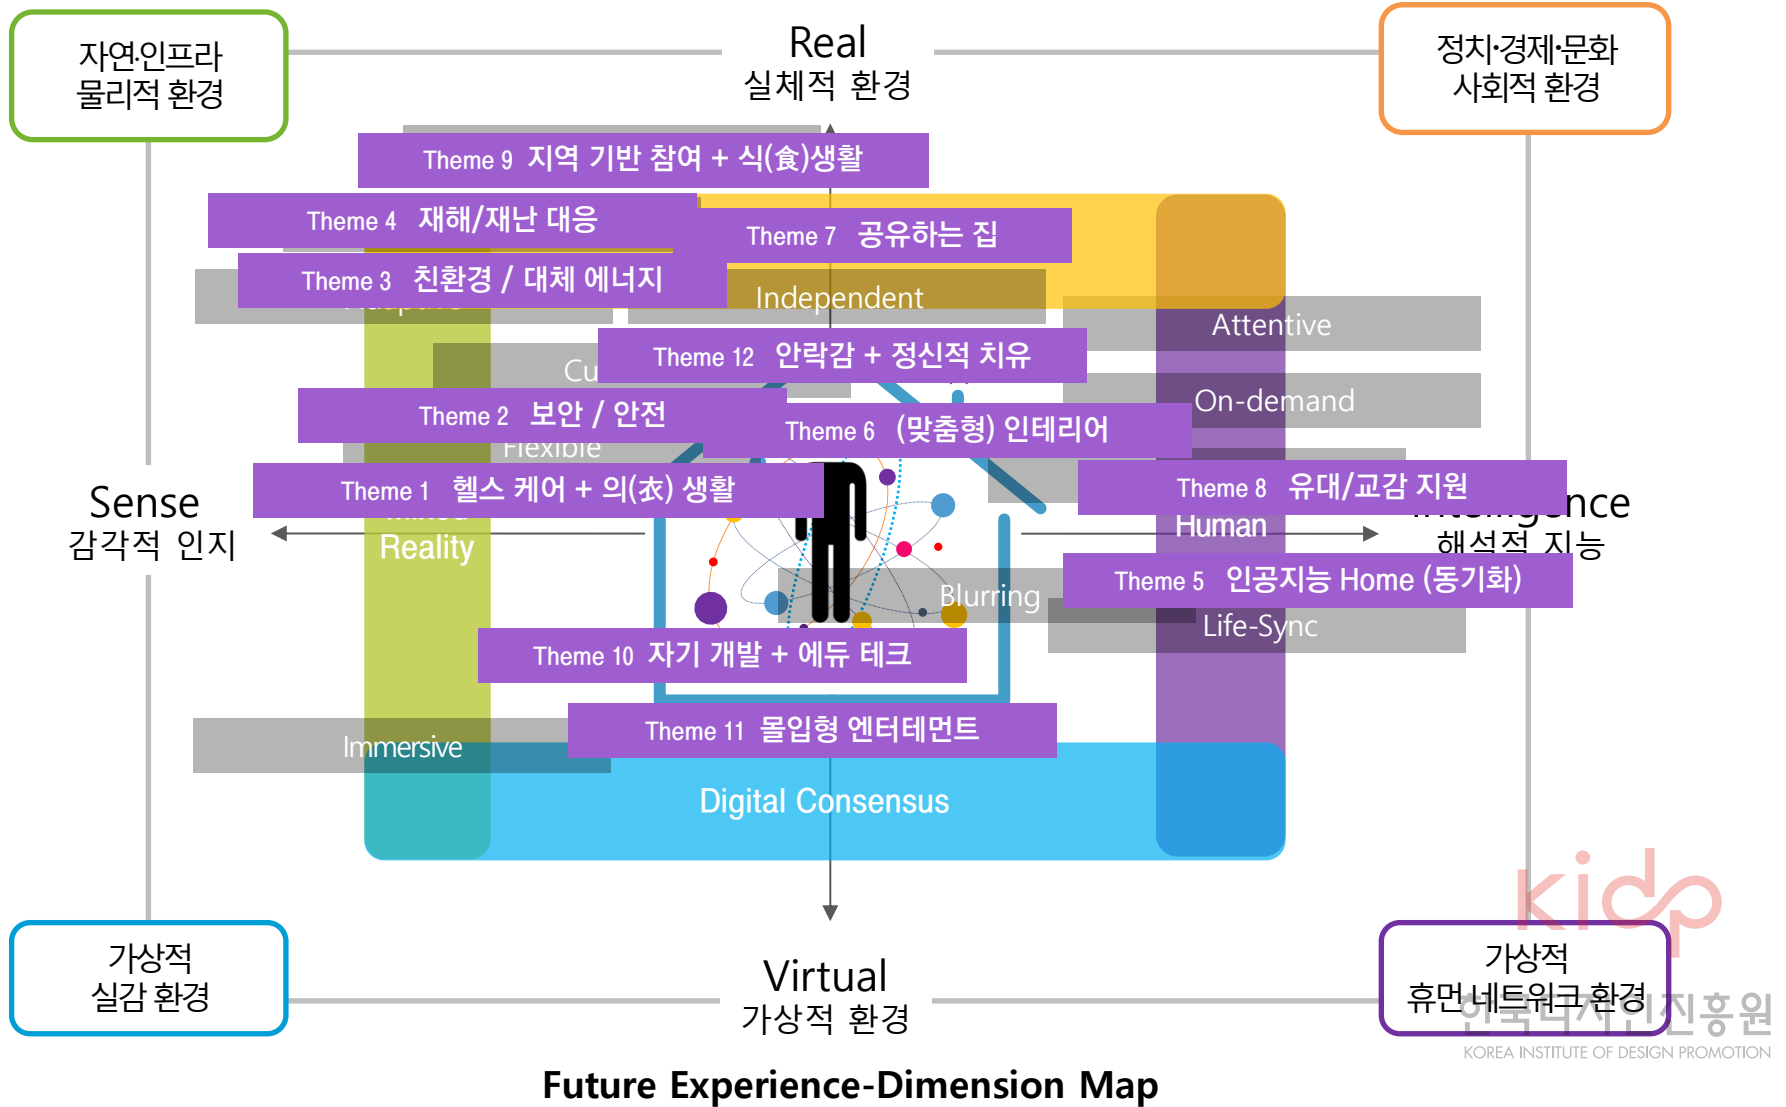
자연·인프라
물리적 환경

Real
실체적 환경

정치·경제·문화
사회적 환경

Theme 9 지역 기반 참여 + 식(食)생활

Theme 4 재해/재난 대응

Theme 7 공유하는 집

Theme 3 친환경 / 대체 에너지

Independent

Attentive

Cu

Theme 12 안락감 + 정신적 치유

On-demand

Theme 2 보안 / 안전

Flexible

Theme 6 (맞춤형) 인테리어

Sense
감각적 인지

Theme 1 헬스 케어 + 의(衣) 생활

Theme 8 유대/교감 지원

Human

Intelligence
해석적 지능

Reality

Theme 5 인공지능 Home (동기화)

Blurring

Life-Sync

Theme 10 자기 개발 + 에듀 테크

Theme 11 몰입형 엔터테먼트

Immersive

Digital Consensus

kidp

가상적
실감 환경

Virtual
가상적 환경

가상적
휴먼네트워크 환경

한국디자인진흥원
KOREA INSTITUTE OF DESIGN PROMOTION

Future Experience-Dimension Map